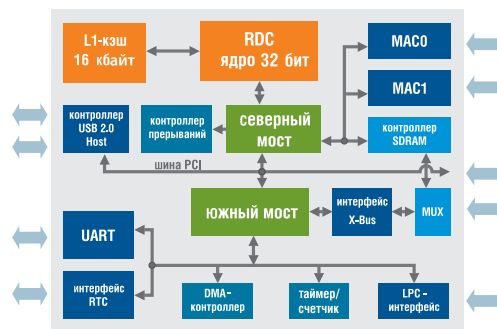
L1-кэш
16 кбайт

RDC
ядро 32 бит

MAC0

MAC1

контроллер
USB 2.0
Host

контроллер
прерываний

северный
мост

контроллер
SDRAM

шина PCI

южный мост

интерфейс
X-Bus

MUX

UART

интерфейс
RTC

DMA-
контроллер

таймер/
счетчик

LPC-
интерфейс